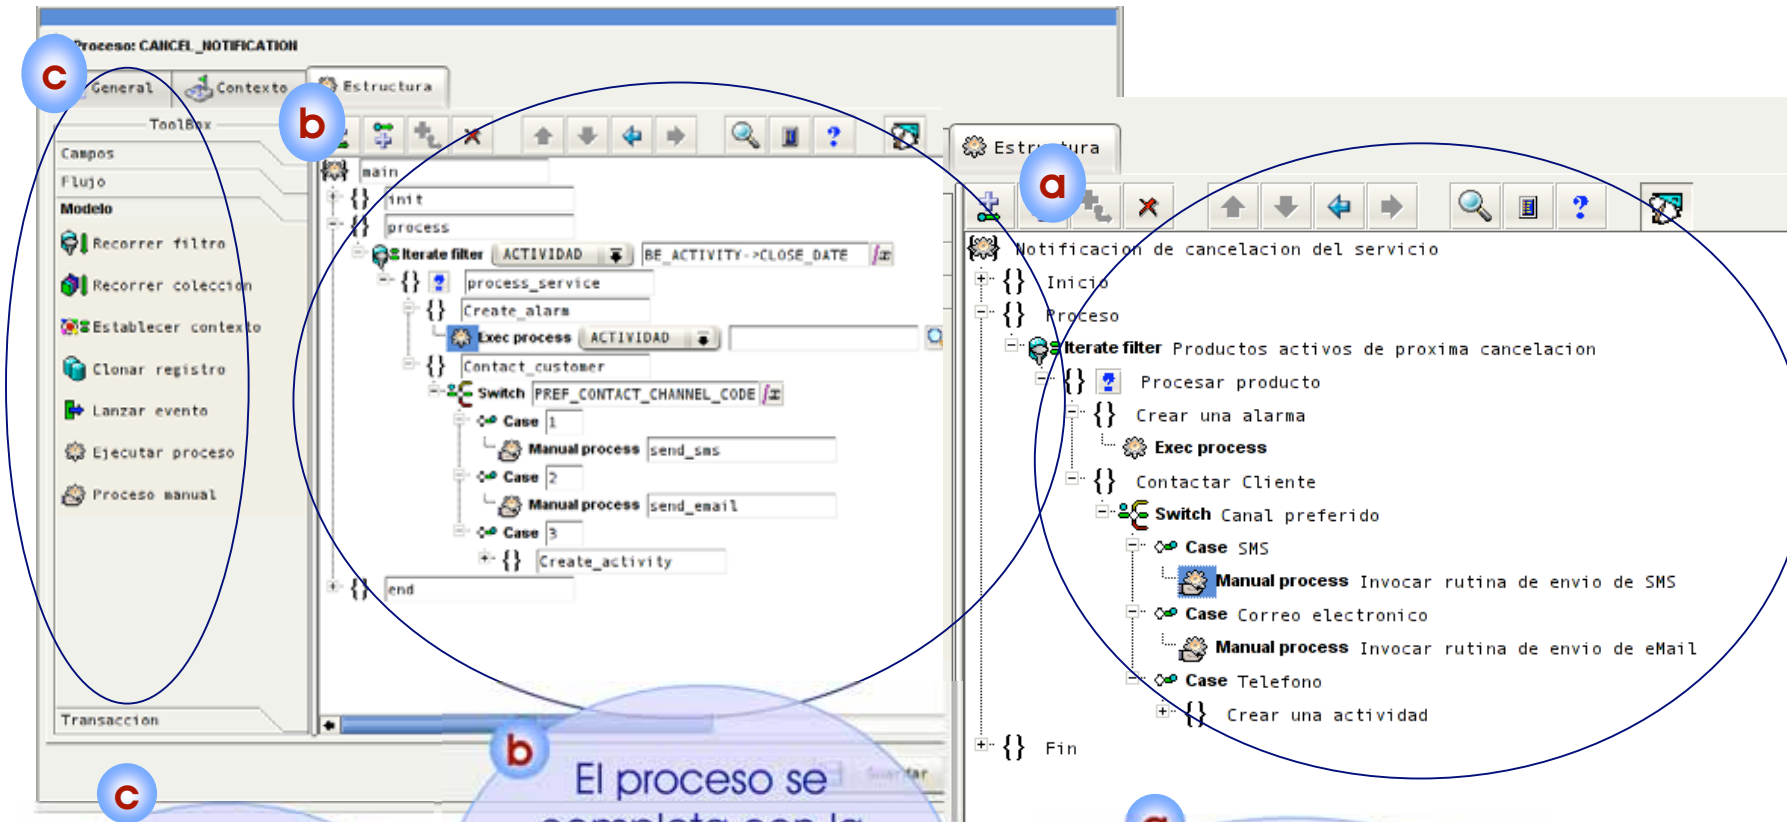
Proceso: CANCEL_NOTIFICATION

c

General Contexto Estructura

b

ToolBox

Campos

Flujo

Modelo

Recorrer filtro

Recorrer coleccion

Establecer contexto

Clonar registro

Lanzar evento

Ejecutar proceso

Proceso manual

Transaccion

main

init

process

Iterate filter ACTIVIDAD BE_ACTIVITY->CLOSE_DATE

process_service

Create_alarm

Exec process ACTIVIDAD

Contact_customer

Switch PREF_CONTACT_CHANNEL_CODE

Case 1

Manual process send_sms

Case 2

Manual process send_email

Case 3

Create_activity

end

Guardar

b

El proceso se

c

Estructura

a

Notificacion de cancelacion del servicio

Inicio

Proceso

Iterate filter Productos activos de proxima cancelacion

Procesar producto

Crear una alarma

Exec process

Contactar Cliente

Switch Canal preferido

Case SMS

Manual process Invocar rutina de envio de SMS

Case Correo electronico

Manual process Invocar rutina de envio de eMail

Case Telefono

Crear una actividad

Fin